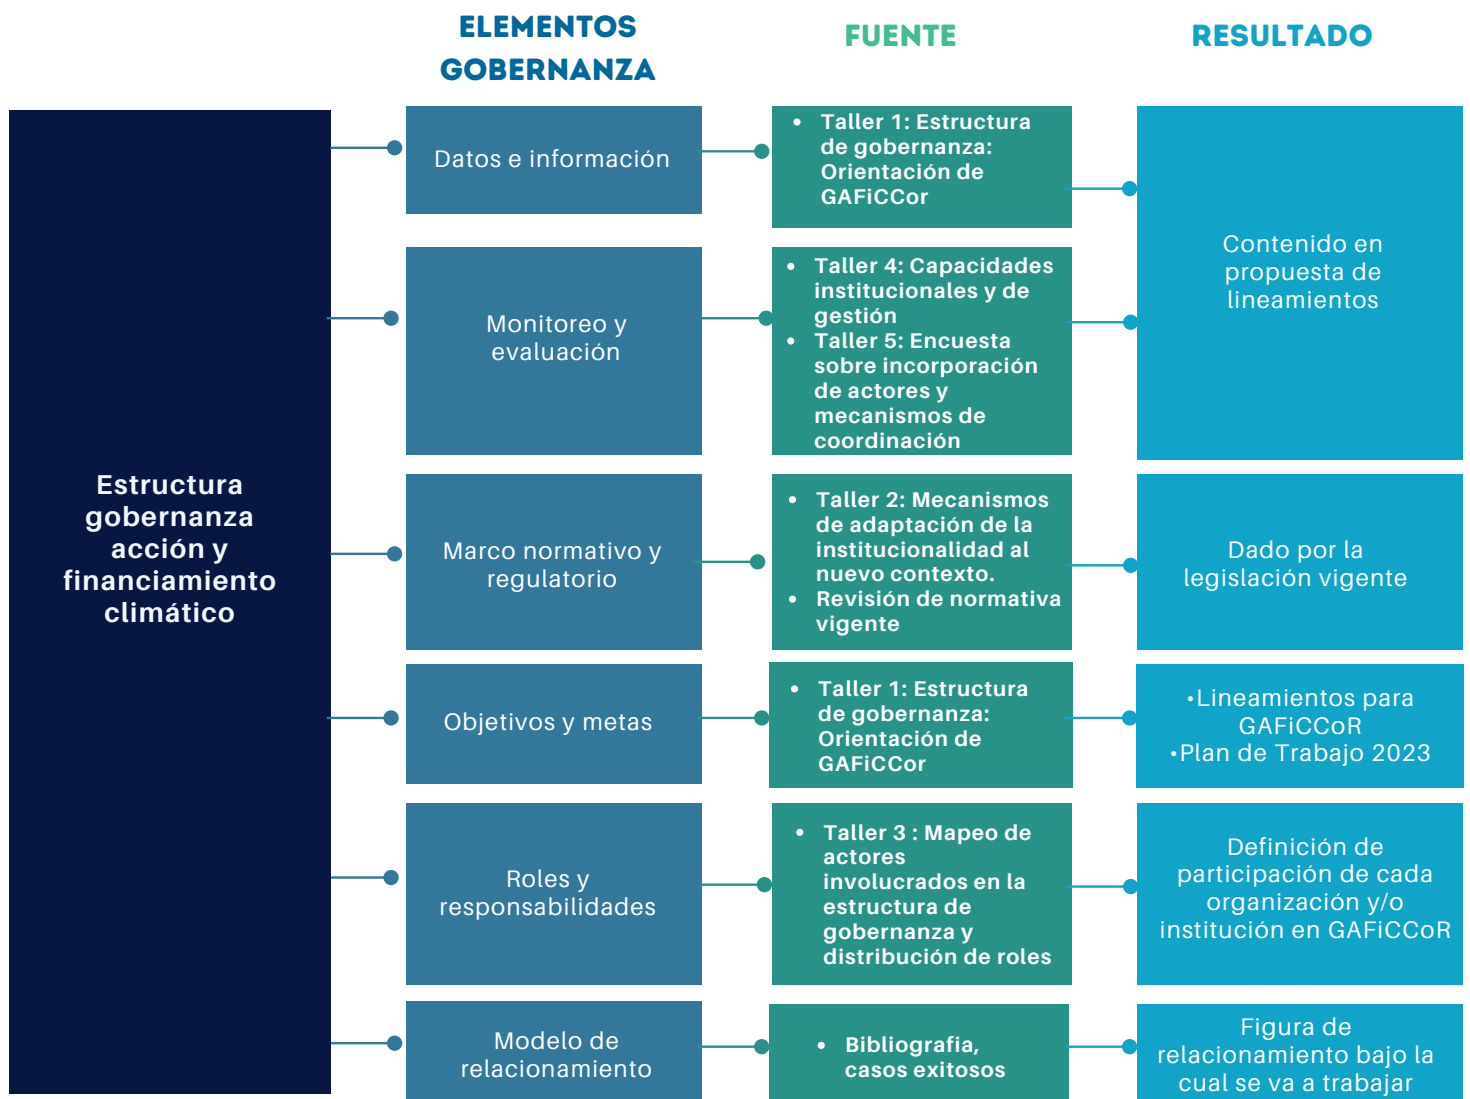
ELEMENTOS GOBERNANZA

FUENTE

RESULTADO

Estructura gobernanza acción y financiamiento climático

Datos e información

- Taller 1: Estructura de gobernanza: Orientación de GAFiCCor

Monitoreo y evaluación

- Taller 4: Capacidades institucionales y de gestión
- Taller 5: Encuesta sobre incorporación de actores y mecanismos de coordinación

Contenido en propuesta de lineamientos

Marco normativo y regulatorio

- Taller 2: Mecanismos de adaptación de la institucionalidad al nuevo contexto.
- Revisión de normativa vigente

Dado por la legislación vigente

Objetivos y metas

- Taller 1: Estructura de gobernanza: Orientación de GAFiCCor

•Lineamientos para GAFiCCoR
•Plan de Trabajo 2023

Roles y responsabilidades

- Taller 3 : Mapeo de actores involucrados en la estructura de gobernanza y distribución de roles

Definición de participación de cada organización y/o institución en GAFiCCoR

Modelo de relacionamiento

- Bibliografía, casos exitosos

Figura de relacionamiento bajo la cual se va a trabajar